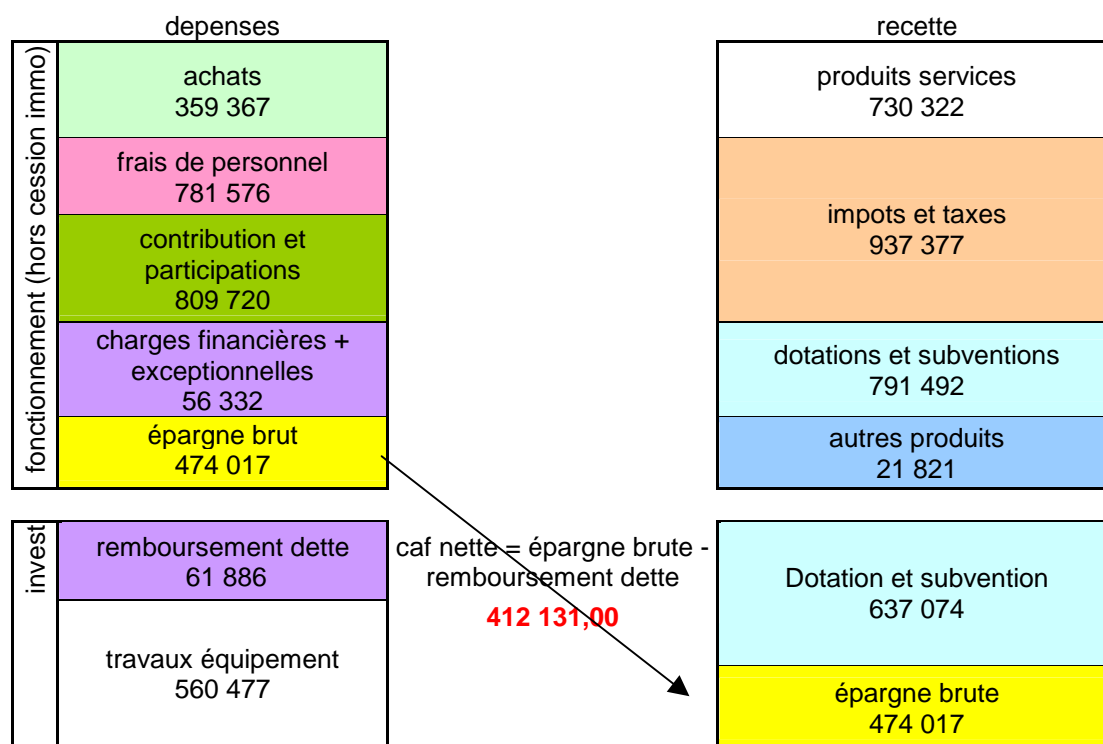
depenses

fonctionnement (hors cession immo)

achats
359 367

frais de personnel
781 576

contribution et participations
809 720

charges financières + exceptionnelles
56 332

épargne brut
474 017

recette

produits services
730 322

impots et taxes
937 377

dotations et subventions
791 492

autres produits
21 821

invest

remboursement dette
61 886

travaux équipement
560 477

caf nette = épargne brute - remboursement dette

412 131,00

Dotation et subvention
637 074

épargne brute
474 017